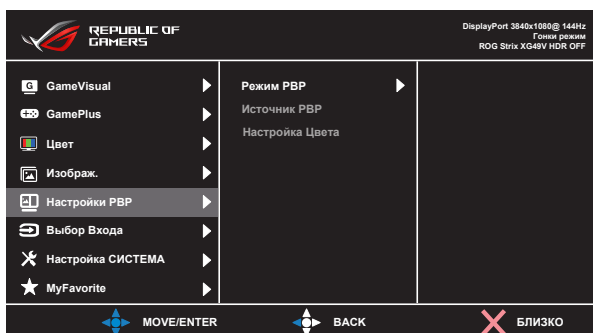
REPUBLIC OF GAMERS

DisplayPort 3840x1080@ 144Hz
Гонки режим
ROG Strix XG49V HDR OFF

GameVisual
GamePlus
Цвет
Изображ.
Настройки PBP
Выбор Входа
Настройка СИСТЕМА
MyFavorite

Режим PBP
Источник PBP
Настройка Цвета

MOVE/ENTER
BACK
БЛИЗКО